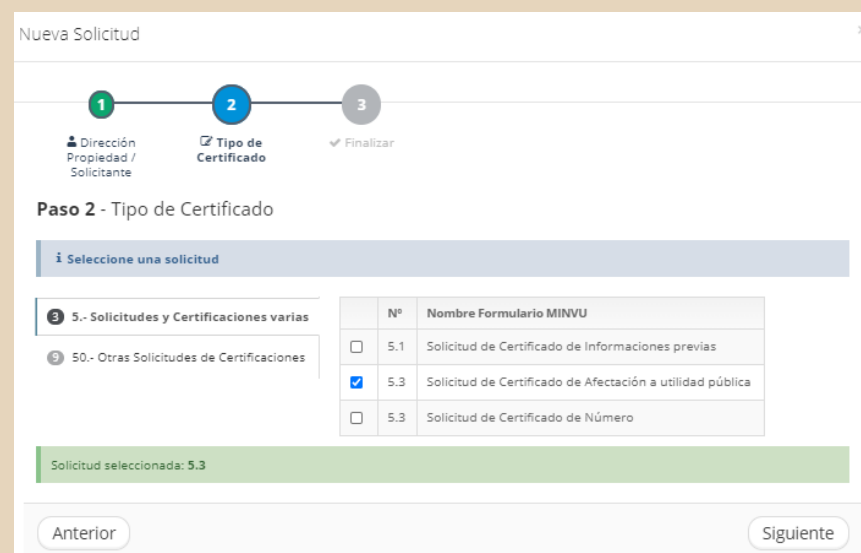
Nueva Solicitud

1 2 3

Dirección Propiedad / Solicitante
Tipo de Certificado
Finalizar

**Paso 2** - Tipo de Certificado

Seleccione una solicitud

3 5.- Solicitudes y Certificaciones varias
9 50.- Otras Solicitudes de Certificaciones

| | Nº | Nombre Formulario MINVU |
|---|---|---|
| ☐ | 5.1 | Solicitud de Certificado de Informaciones previas |
| ☑ | 5.3 | Solicitud de Certificado de Afectación a utilidad pública |
| ☐ | 5.3 | Solicitud de Certificado de Número |

Solicitud seleccionada: 5.3

Anterior
Siguiente